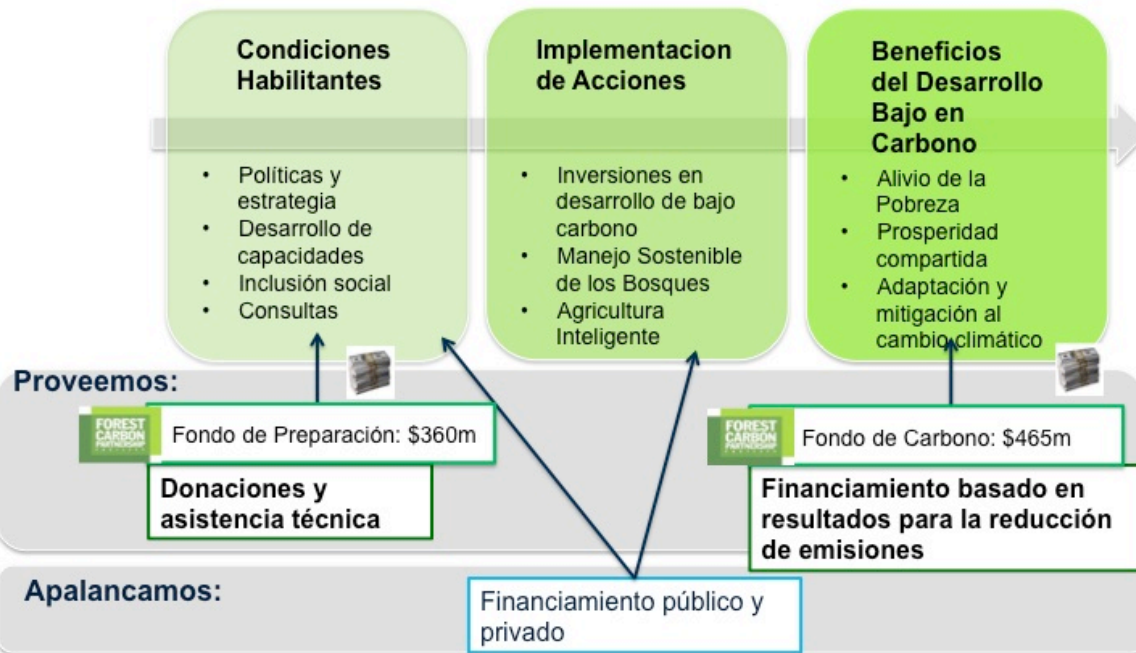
**Condiciones Habilitantes**

- Políticas y estrategia
- Desarrollo de capacidades
- Inclusión social
- Consultas

**Implementacion de Acciones**

- Inversiones en desarrollo de bajo carbono
- Manejo Sostenible de los Bosques
- Agricultura Inteligente

**Beneficios del Desarrollo Bajo en Carbono**

- Alivio de la Pobreza
- Prosperidad compartida
- Adaptación y mitigación al cambio climático

**Proveemos:**

FOREST CARBON PARTNERSHIP

Fondo de Preparación: $360m

**Donaciones y asistencia técnica**

FOREST CARBON PARTNERSHIP

Fondo de Carbono: $465m

**Financiamiento basado en resultados para la reducción de emisiones**

**Apalancamos:**

Financiamiento público y privado